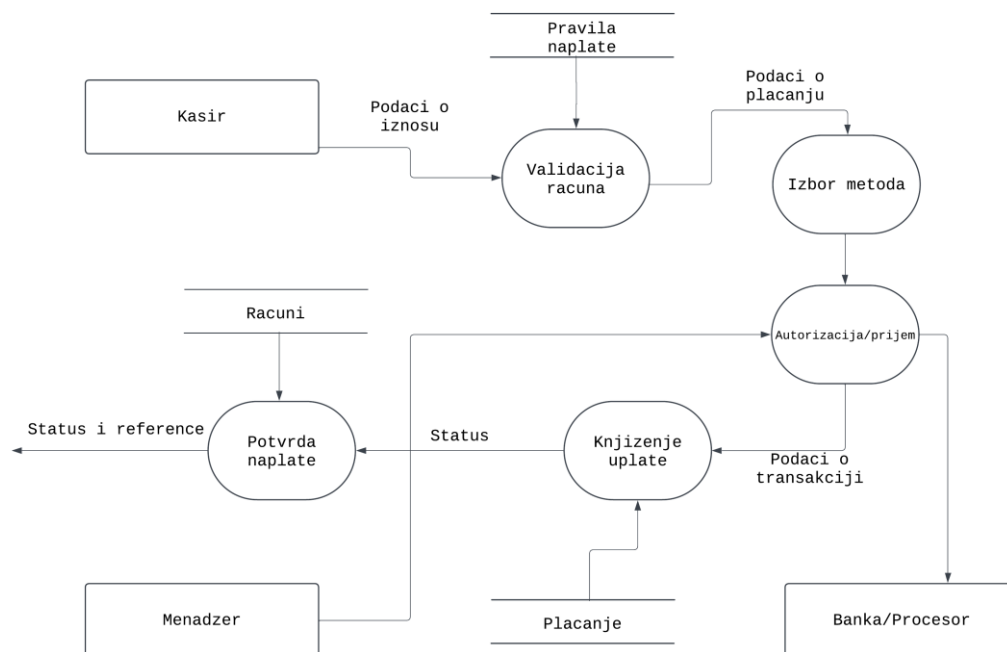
Pravila naplate

Kasir

Podaci o iznosu

Validacija racuna

Podaci o placanju

Izbor metoda

Racuni

Autorizacija/prijem

Status i reference

Potvrda naplate

Status

Knjizenje uplate

Podaci o transakciji

Menadzer

Placanje

Banka/Procesor